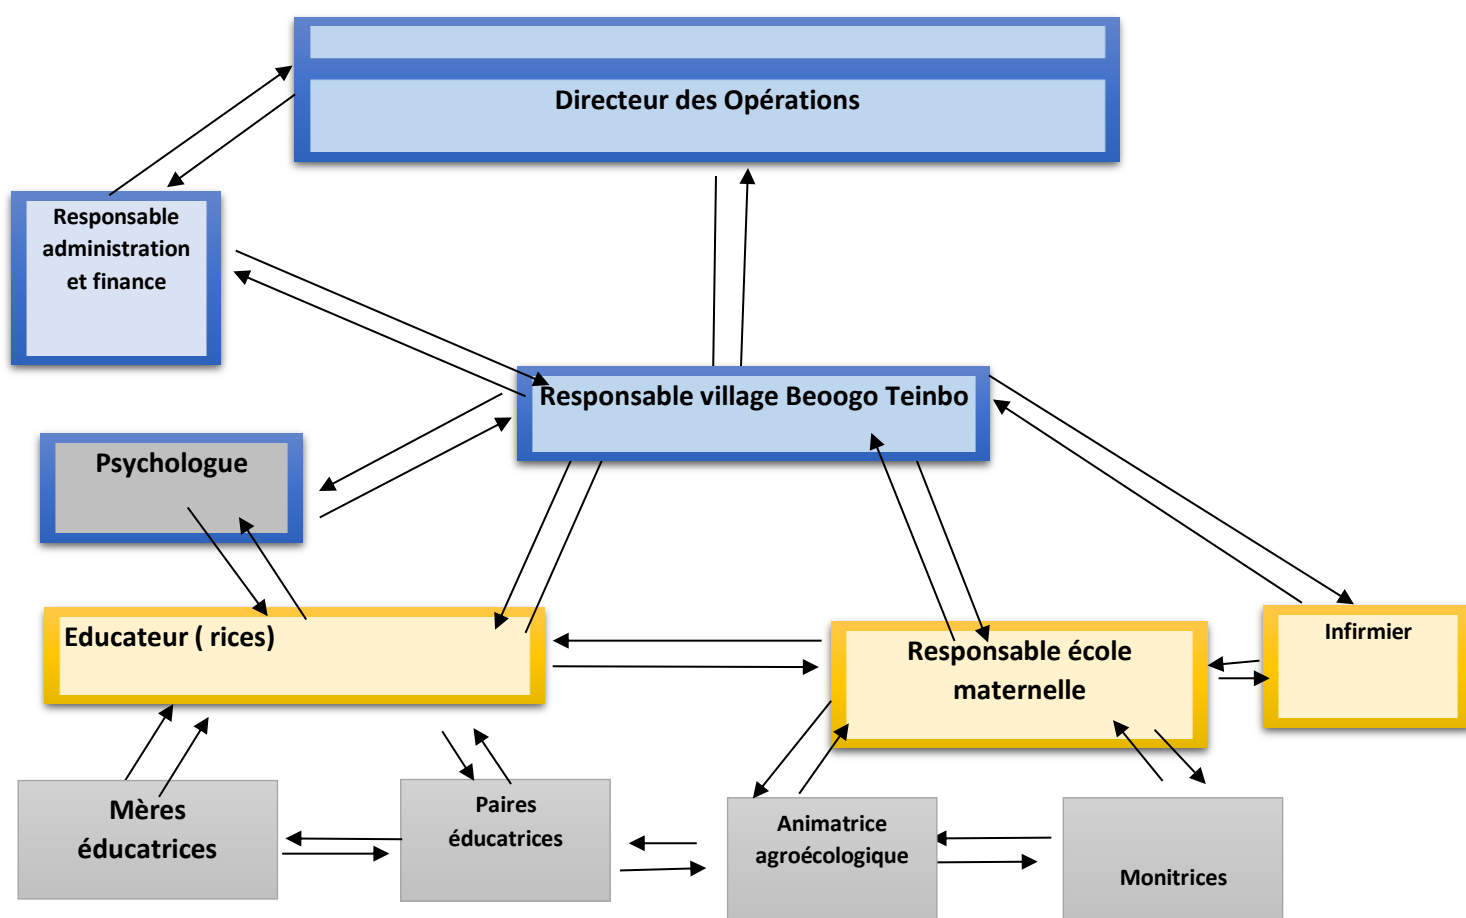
Directeur des Opérations

Responsable administration et finance

Responsable village Beoogo Teinbo

Psychologue

Educateur ( rices)

Responsable école maternelle

Infirmier

Mères éducatrices

Paires éducatrices

Animatrice agroécologique

Monitrices